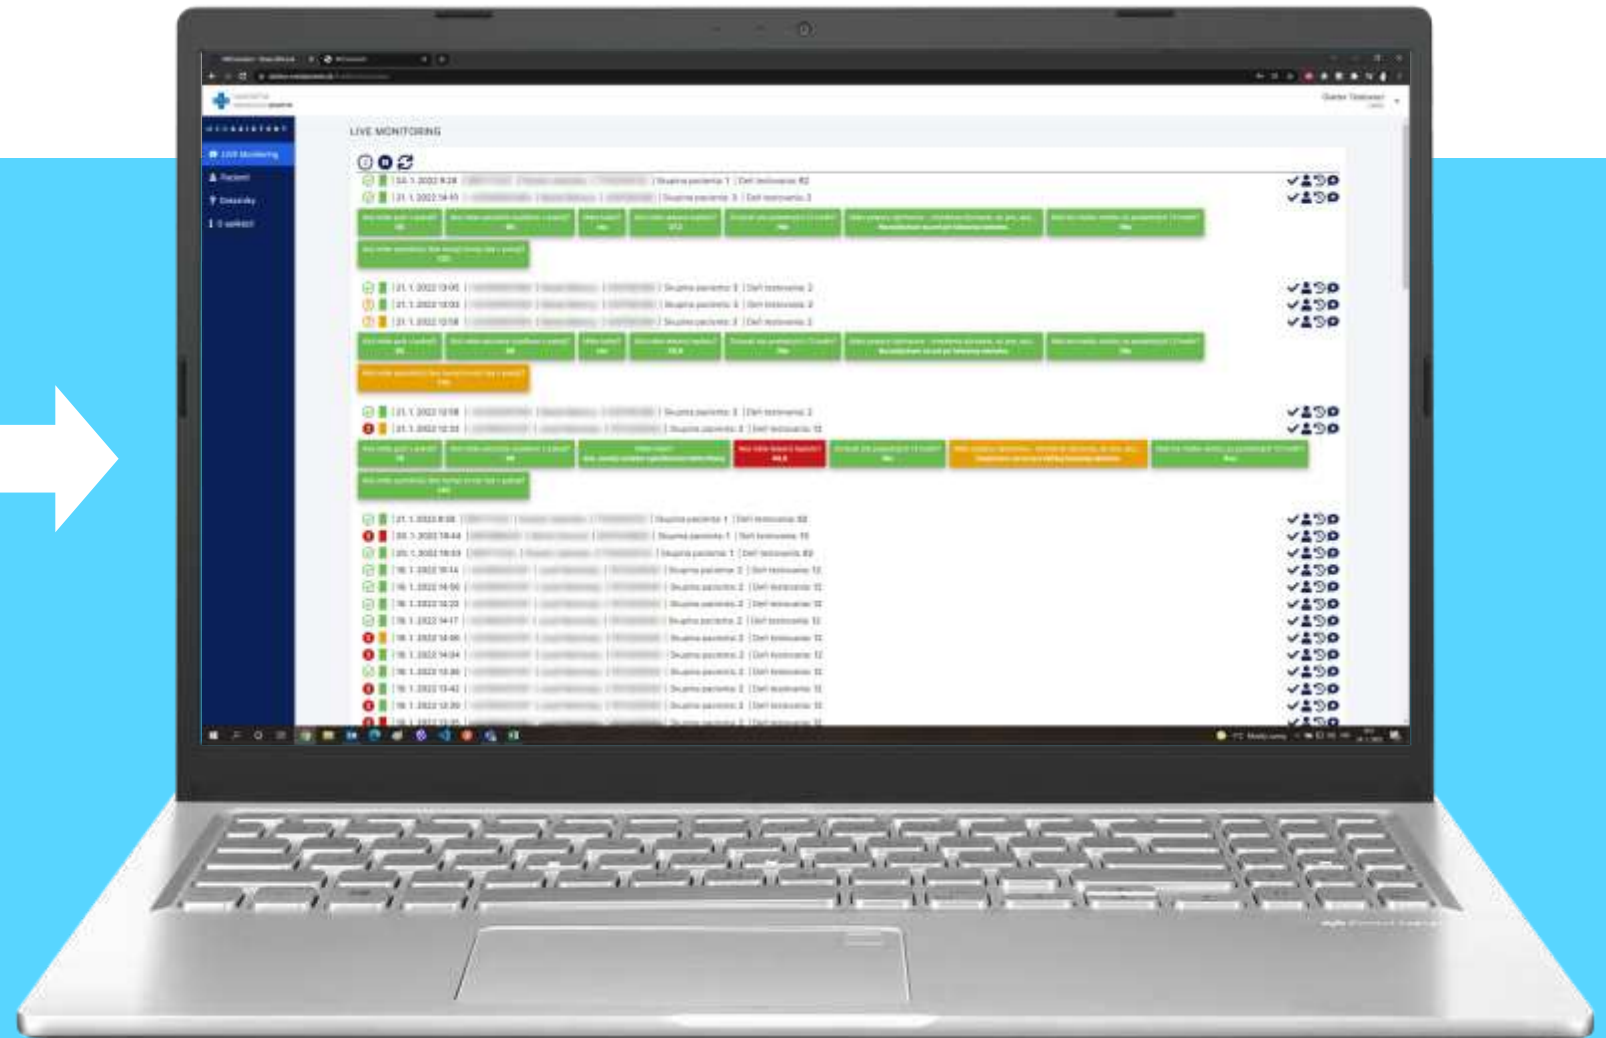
LIVE MONITORING

Live Monitoring
Pacienti
Dotazníky
O aplikaci

| 24. 1. 2022 8:28 | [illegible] | Skupina pacienta: 1 | Den testovania: 82

| 21. 1. 2022 14:41 | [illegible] | Skupina pacienta: 3 | Den testovania: 2

| 21. 1. 2022 13:05 | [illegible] | Skupina pacienta: 3 | Den testovania: 2

| 21. 1. 2022 13:03 | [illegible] | Skupina pacienta: 3 | Den testovania: 2

| 21. 1. 2022 12:58 | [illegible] | Skupina pacienta: 3 | Den testovania: 2

| 21. 1. 2022 12:58 | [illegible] | Skupina pacienta: 3 | Den testovania: 2

| 21. 1. 2022 12:33 | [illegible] | Skupina pacienta: 3 | Den testovania: 12

| 21. 1. 2022 8:38 | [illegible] | Skupina pacienta: 1 | Den testovania: 82

| 20. 1. 2022 18:44 | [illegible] | Skupina pacienta: 1 | Den testovania: 15

| 20. 1. 2022 18:03 | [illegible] | Skupina pacienta: 1 | Den testovania: 82

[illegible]